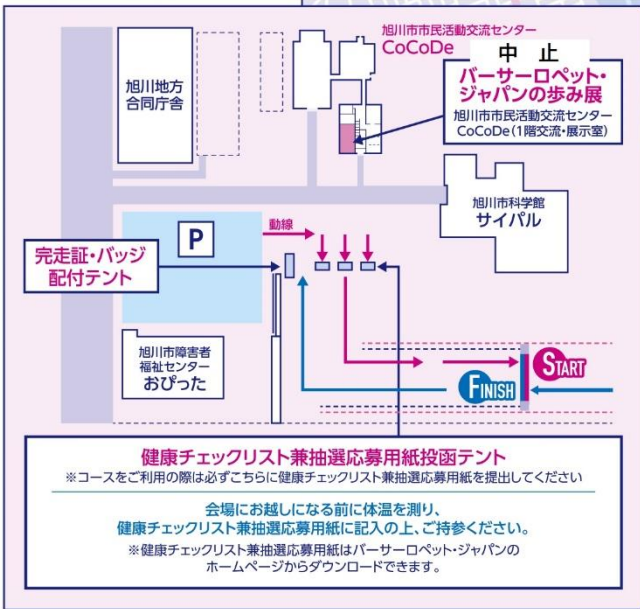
旭川市市民活動交流センター
CoCoDe

中止
バーサーロペット・ジャパンの歩み展
旭川市市民活動交流センターCoCoDe(1階交流・展示室)

旭川地方合同庁舎

旭川市科学館
サイパル

P

動線

完走証・バッジ配付テント

旭川市障害者福祉センター
おぴった

START

FINISH

健康チェックリスト兼抽選応募用紙投函テント
※コースをご利用の際は必ずこちらに健康チェックリスト兼抽選応募用紙を提出してください

会場にお越しになる前に体温を測り、健康チェックリスト兼抽選応募用紙に記入の上、ご持参ください。
※健康チェックリスト兼抽選応募用紙はバーサーロペット・ジャパンのホームページからダウンロードできます。